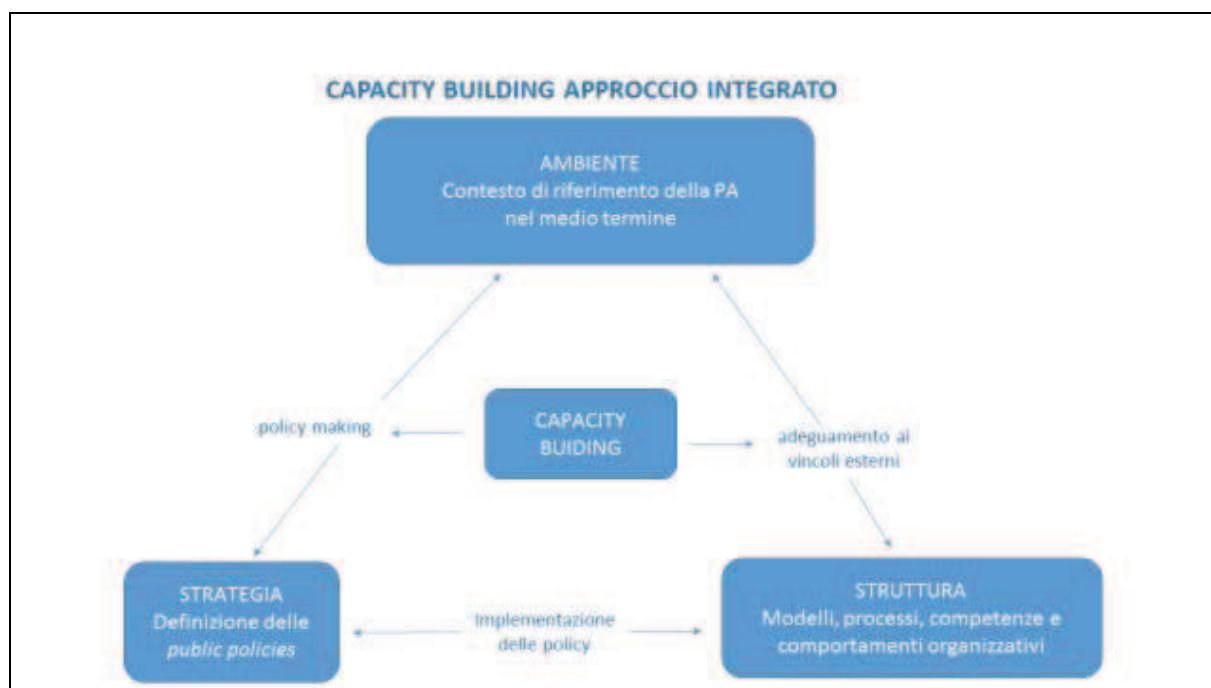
CAPACITY BUILDING APPROCCIO INTEGRATO

AMBIENTE
Contesto di riferimento della PA nel medio termine

policy making

CAPACITY BUIDING

adeguamento ai vincoli esterni

STRATEGIA
Definizione delle *public policies*

Implementazione delle policy

STRUTTURA
Modelli, processi, competenze e comportamenti organizzativi